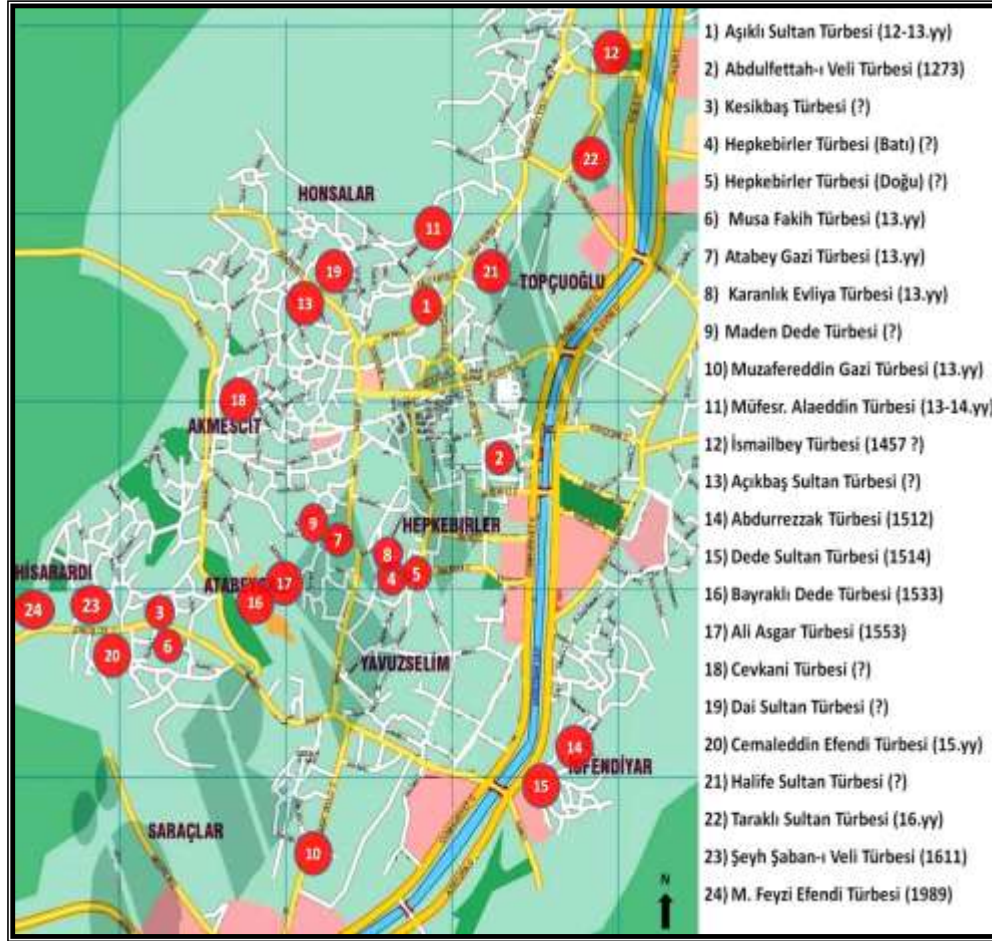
HONSALAR

TOPÇUOĞLU

AKMESCIT

HEPKEBIRLER

HISARARDI

ATABE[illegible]

YAVUZSELIM

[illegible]FENDIYAR

SARAÇLAR

12
22
11
19
21
13
1
18
2
9
7
8
4
5
17
16
24
23
3
6
20
14
15
10

N

1) Aşıklı Sultan Türbesi (12-13.yy)
2) Abdulfettah-ı Veli Türbesi (1273)
3) Kesikbaş Türbesi (?)
4) Hepkebirler Türbesi (Batı) (?)
5) Hepkebirler Türbesi (Doğu) (?)
6) Musa Fakih Türbesi (13.yy)
7) Atabey Gazi Türbesi (13.yy)
8) Karanlık Evliya Türbesi (13.yy)
9) Maden Dede Türbesi (?)
10) Muzafereddin Gazi Türbesi (13.yy)
11) Müfesr. Alaeddin Türbesi (13-14.yy)
12) İsmailbey Türbesi (1457 ?)
13) Açıkbaş Sultan Türbesi (?)
14) Abdurrezzak Türbesi (1512)
15) Dede Sultan Türbesi (1514)
16) Bayraklı Dede Türbesi (1533)
17) Ali Asgar Türbesi (1553)
18) Cevkani Türbesi (?)
19) Dai Sultan Türbesi (?)
20) Cemaleddin Efendi Türbesi (15.yy)
21) Halife Sultan Türbesi (?)
22) Taraklı Sultan Türbesi (16.yy)
23) Şeyh Şaban-ı Veli Türbesi (1611)
24) M. Feyzi Efendi Türbesi (1989)